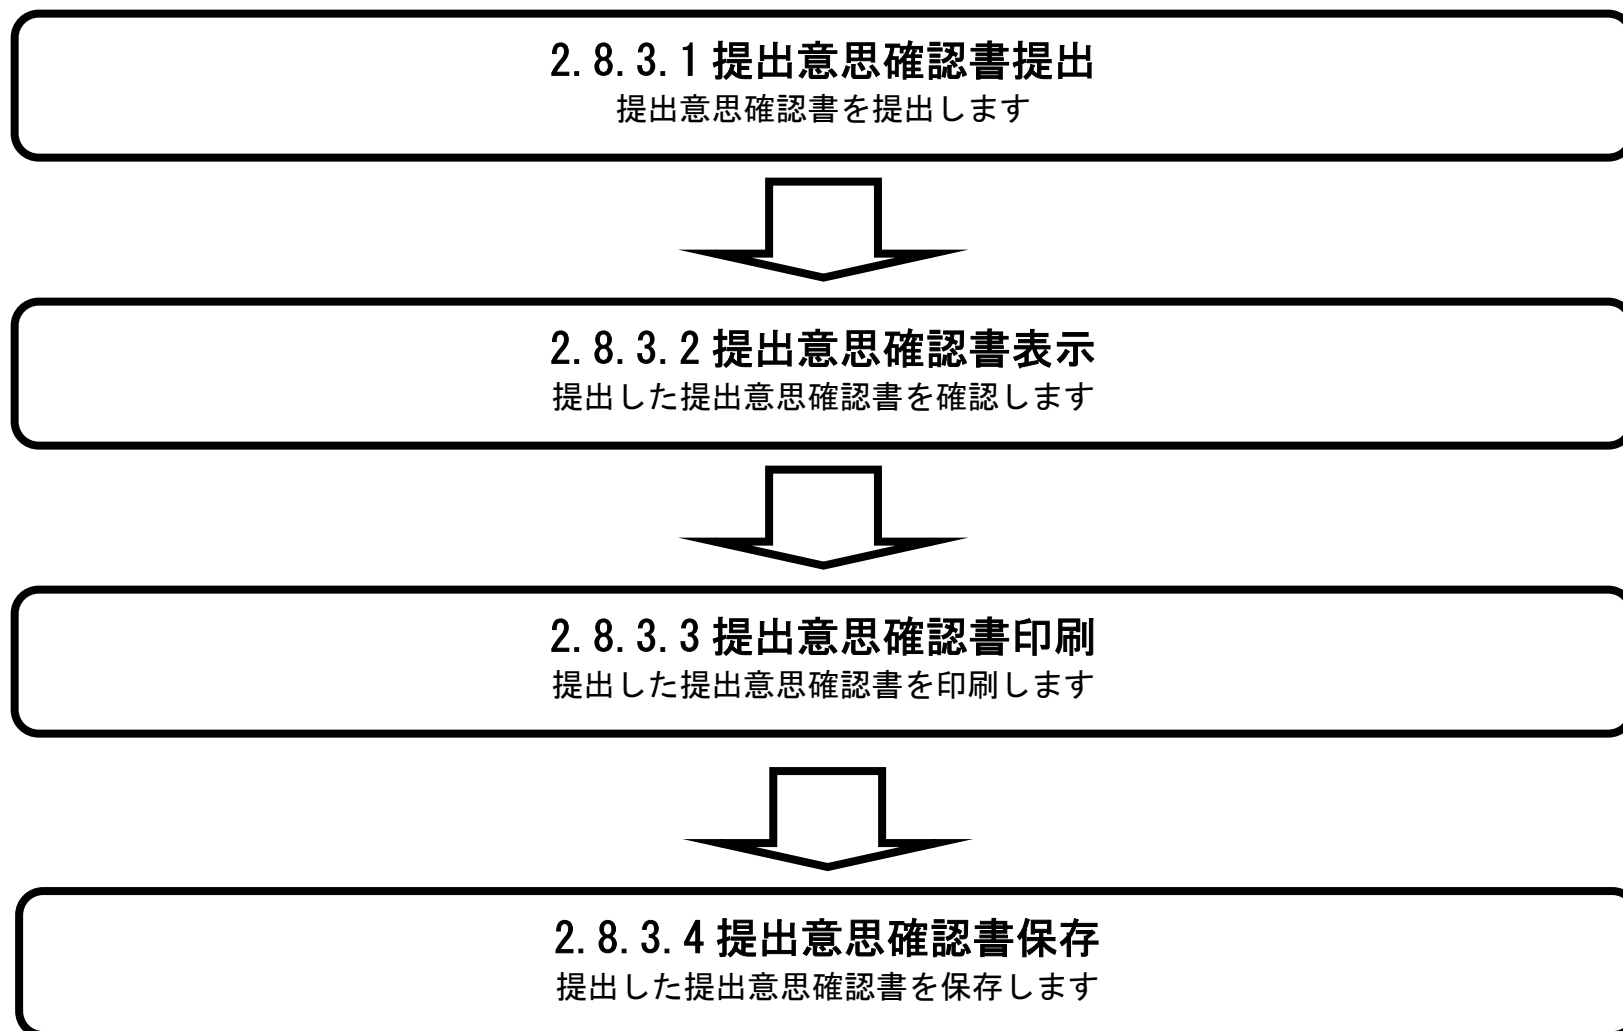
2.8.3.1 提出意思確認書提出
提出意思確認書を提出します

2.8.3.2 提出意思確認書表示
提出した提出意思確認書を確認します

2.8.3.3 提出意思確認書印刷
提出した提出意思確認書を印刷します

2.8.3.4 提出意思確認書保存
提出した提出意思確認書を保存します